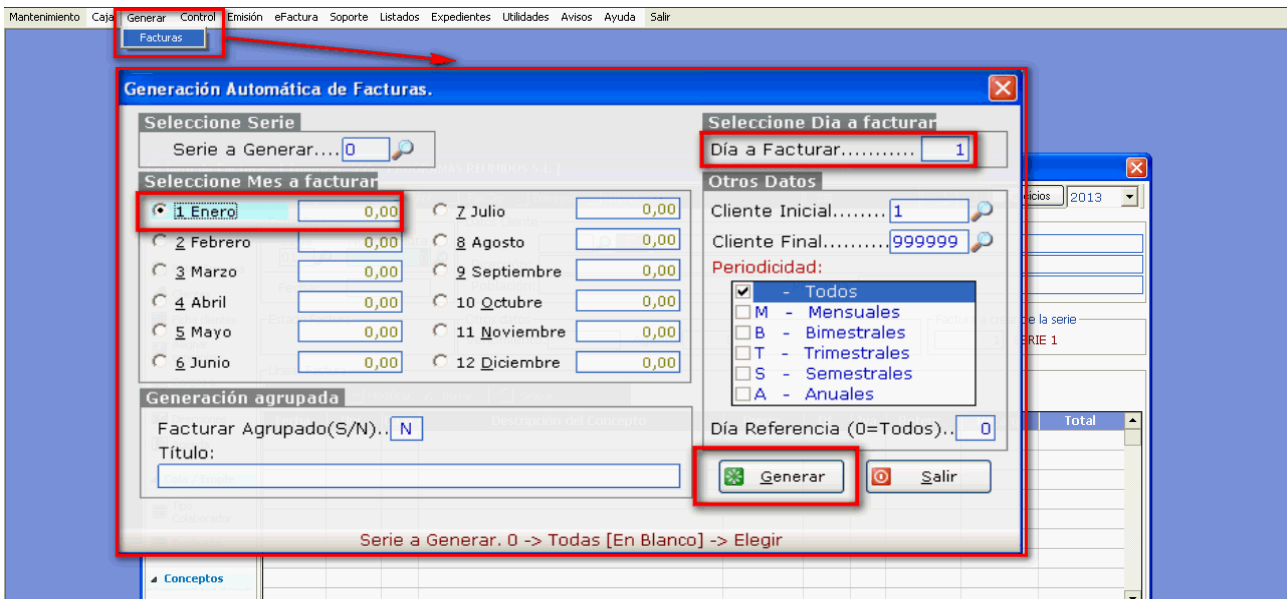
Mantenimiento Caja Generar Control Emisión eFactura Soporte Listados Expedientes Utilidades Avisos Ayuda Salir

Facturas

Generación Automática de Facturas.

Seleccione Serie
Serie a Generar.... 0

Seleccione Dia a facturar
Día a Facturar........... 1

Seleccione Mes a facturar

| | | | |
|---|---|---|---|
| 1 Enero | 0,00 | 7 Julio | 0,00 |
| 2 Febrero | 0,00 | 8 Agosto | 0,00 |
| 3 Marzo | 0,00 | 9 Septiembre | 0,00 |
| 4 Abril | 0,00 | 10 Octubre | 0,00 |
| 5 Mayo | 0,00 | 11 Noviembre | 0,00 |
| 6 Junio | 0,00 | 12 Diciembre | 0,00 |

Otros Datos
Cliente Inicial........ 1
Cliente Final.......... 999999
Periodicidad:
- Todos
M - Mensuales
B - Bimestrales
T - Trimestrales
S - Semestrales
A - Anuales
Día Referencia (0=Todos).. 0

Generación agrupada
Facturar Agrupado(S/N).. N
Título:

Generar
Salir

Serie a Generar. 0 -> Todas [En Blanco] -> Elegir

2013
la serie
ERIE 1
Total
Conceptos